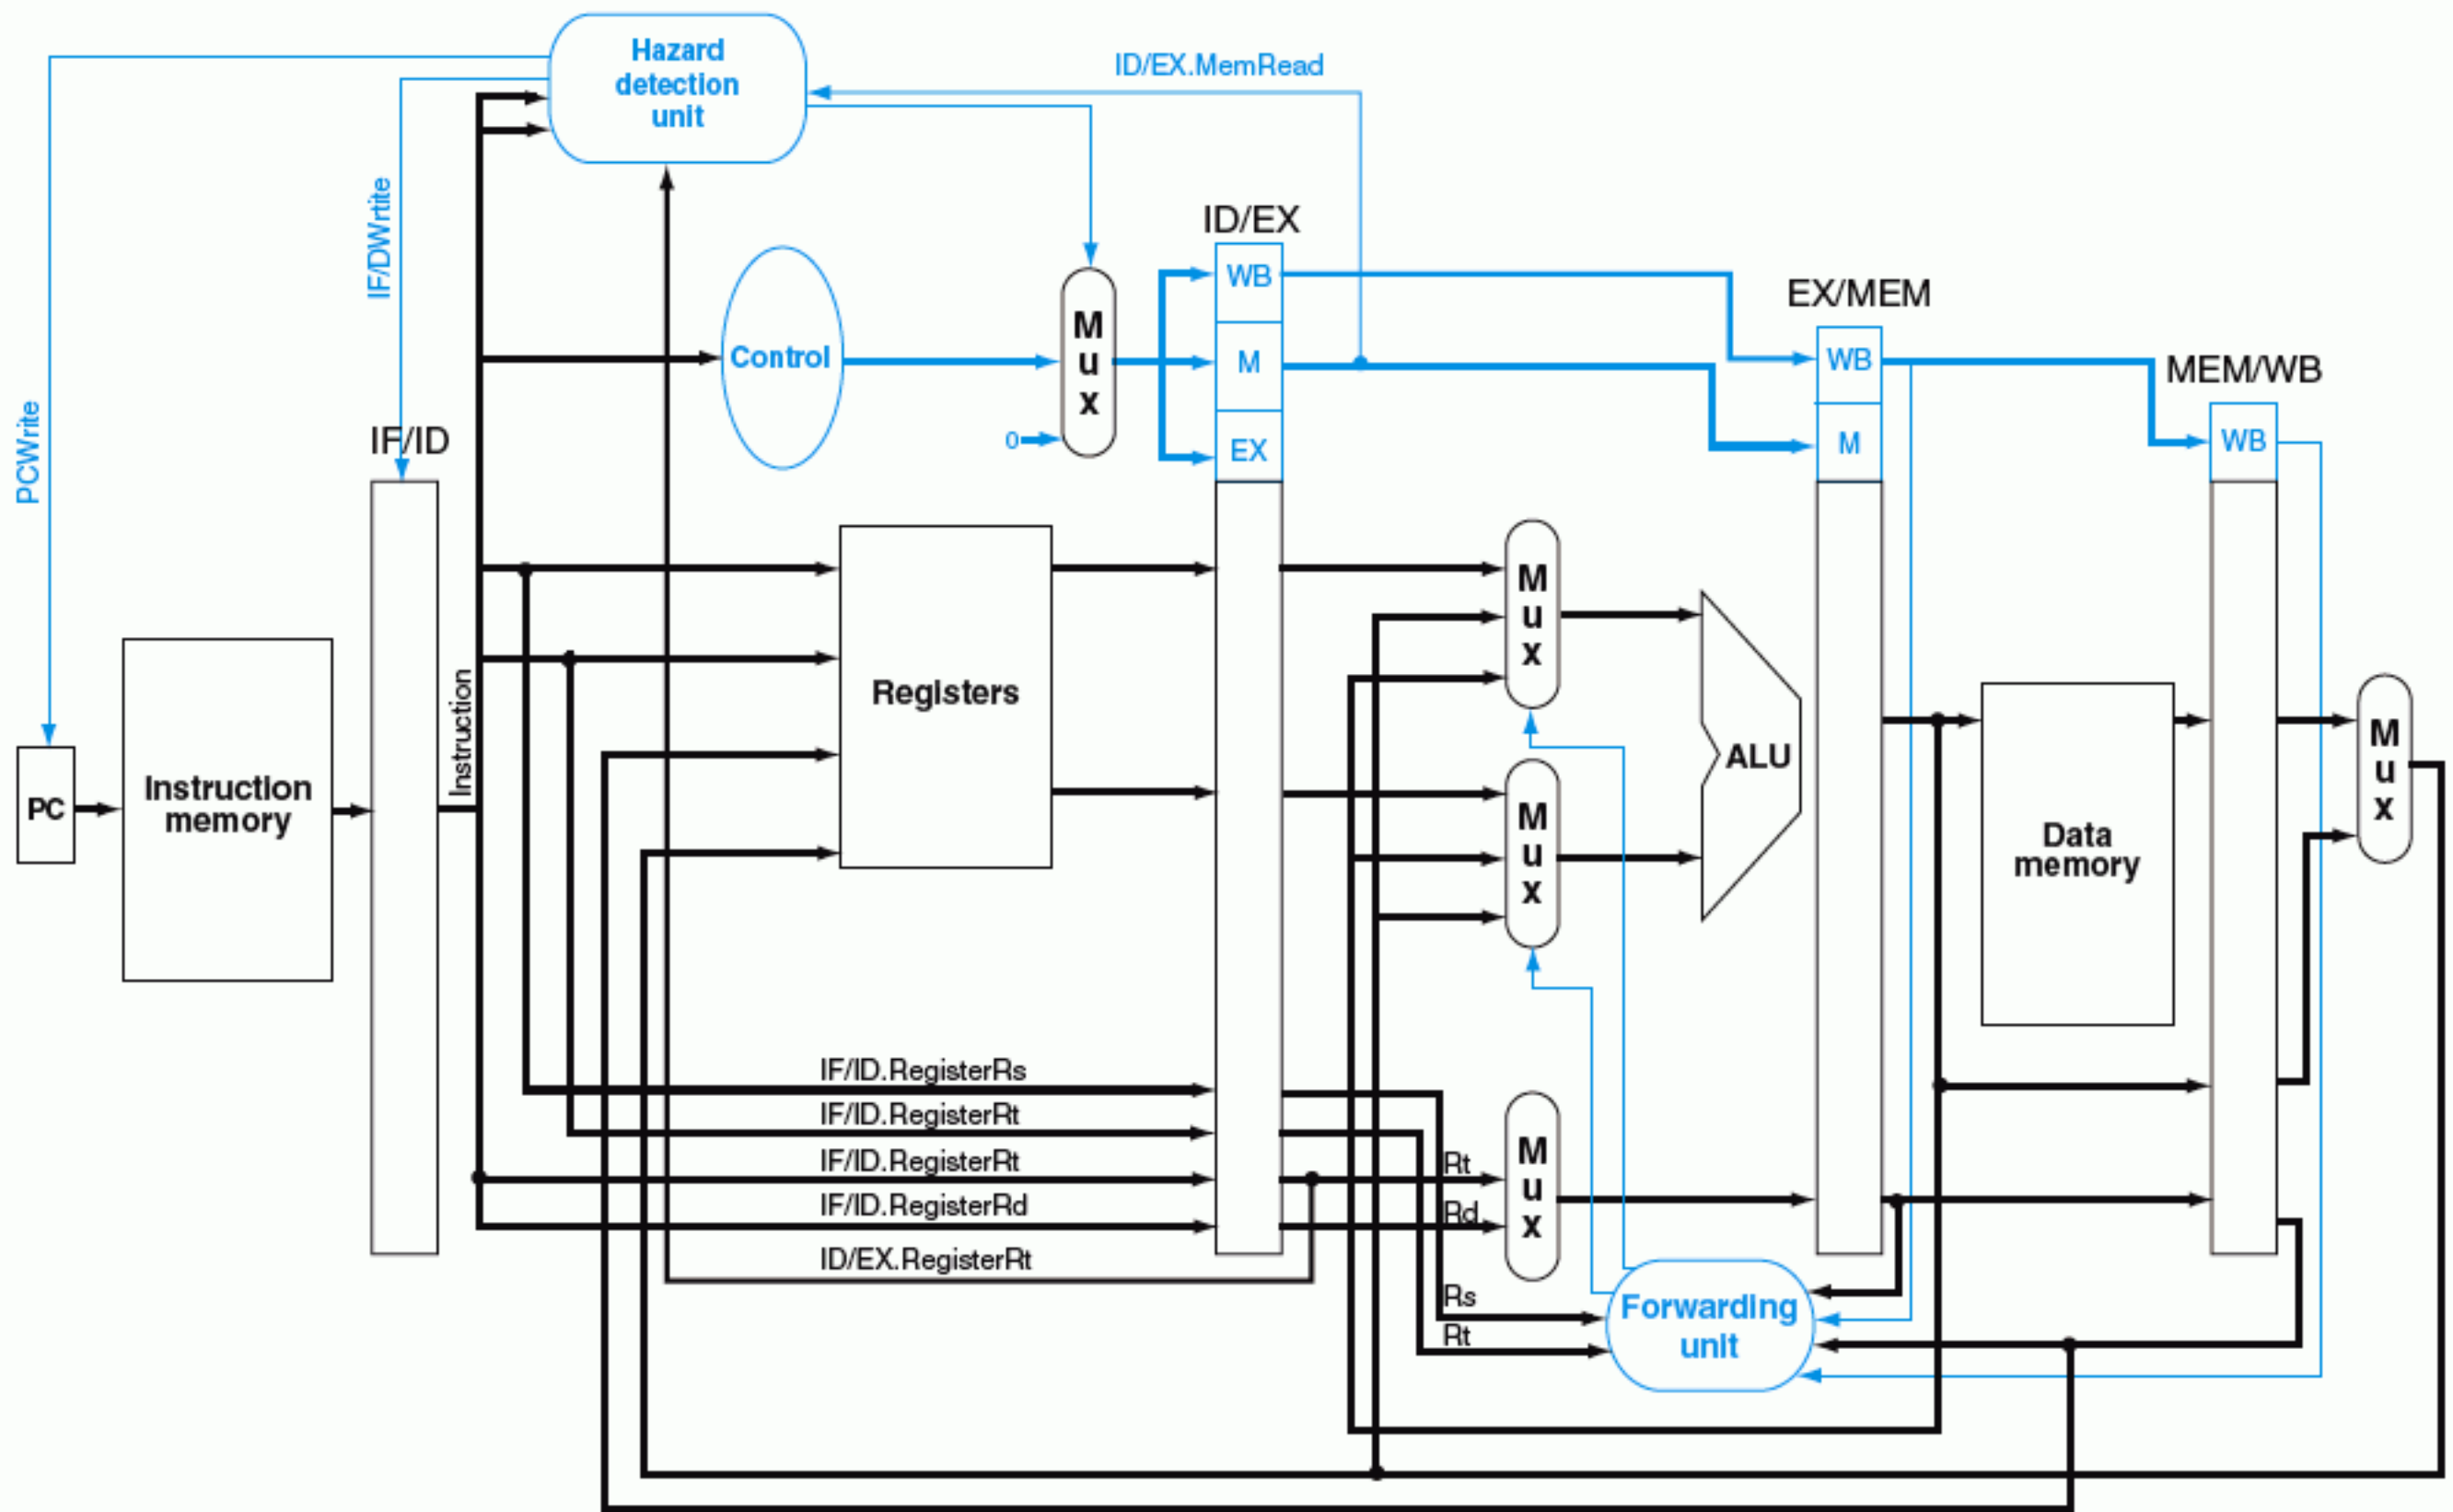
Hazard detection unit

ID/EX.MemRead

PCWrite

IF/DWrite

IF/ID

Control

0

M u x

ID/EX

WB

M

EX

EX/MEM

WB

M

MEM/WB

WB

PC

Instruction memory

Instruction

Registers

M u x

M u x

ALU

Data memory

M u x

IF/ID.RegisterRs

IF/ID.RegisterRt

IF/ID.RegisterRt

IF/ID.RegisterRd

ID/EX.RegisterRt

Rt

Rd

M u x

Rs

Rt

Forwarding unit